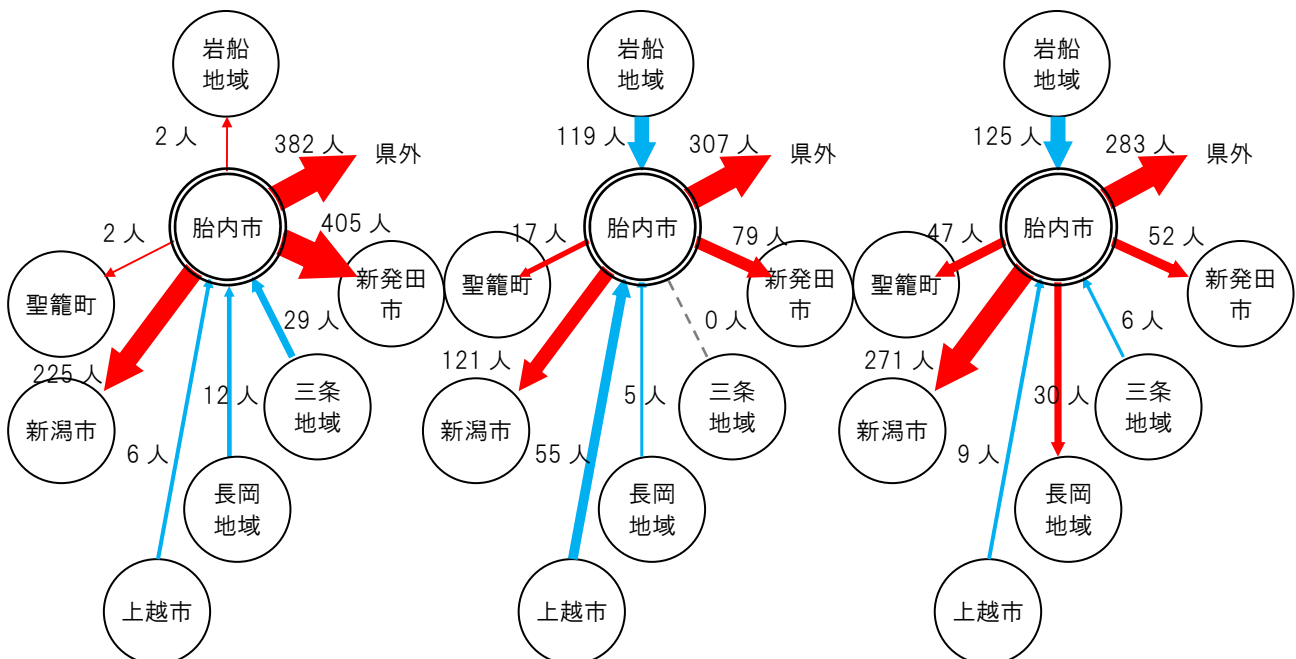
岩船
地域

2 人

382 人

県外

胎内市

405 人

2 人

聖籠町

新発田
市

29 人

225 人

12 人

三条
地域

新潟市

6 人

長岡
地域

上越市

岩船
地域

119 人

307 人

県外

胎内市

17 人

79 人

聖籠町

新発田
市

0 人

121 人

5 人

三条
地域

新潟市

55 人

長岡
地域

上越市

岩船
地域

125 人

283 人

県外

胎内市

47 人

52 人

聖籠町

新発田
市

6 人

271 人

30 人

三条
地域

新潟市

9 人

長岡
地域

上越市